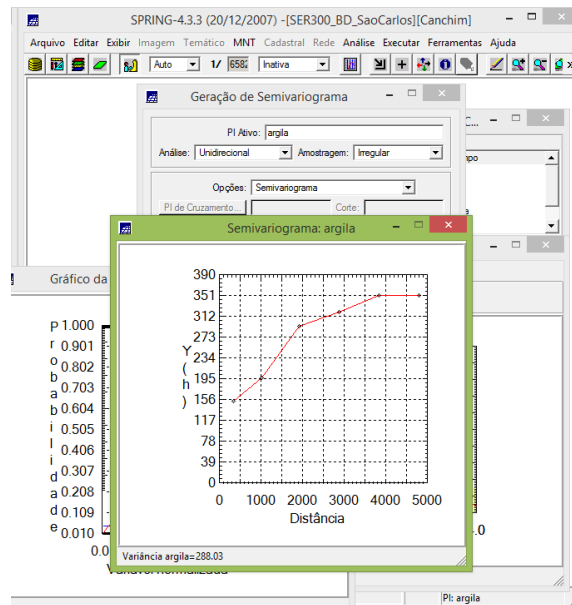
SPRING-4.3.3 (20/12/2007) -[SER300_BD_SaoCarlos][Canchim]

Arquivo Editar Exibir Imagem Temático MNT Cadastral Rede Análise Executar Ferramentas Ajuda

Auto 1/ 6582 Inativa

Geração de Semivariograma

PI Ativo: argila
Análise: Unidirecional Amostragem: Irregular

Opções: Semivariograma
PI de Cruzamento... Corte:

Semivariograma: argila

390
351
312
273
234
195
156
117
78
39
0
Y ( h )
0 1000 2000 3000 4000 5000
Distância

Variância argila=288.03

Gráfico da

P r o b a b i l i d a d e
1.000
0.901
0.802
0.703
0.604
0.505
0.406
0.307
0.208
0.109
0.010
0.0
Valores normalizados

.0

PI: argila